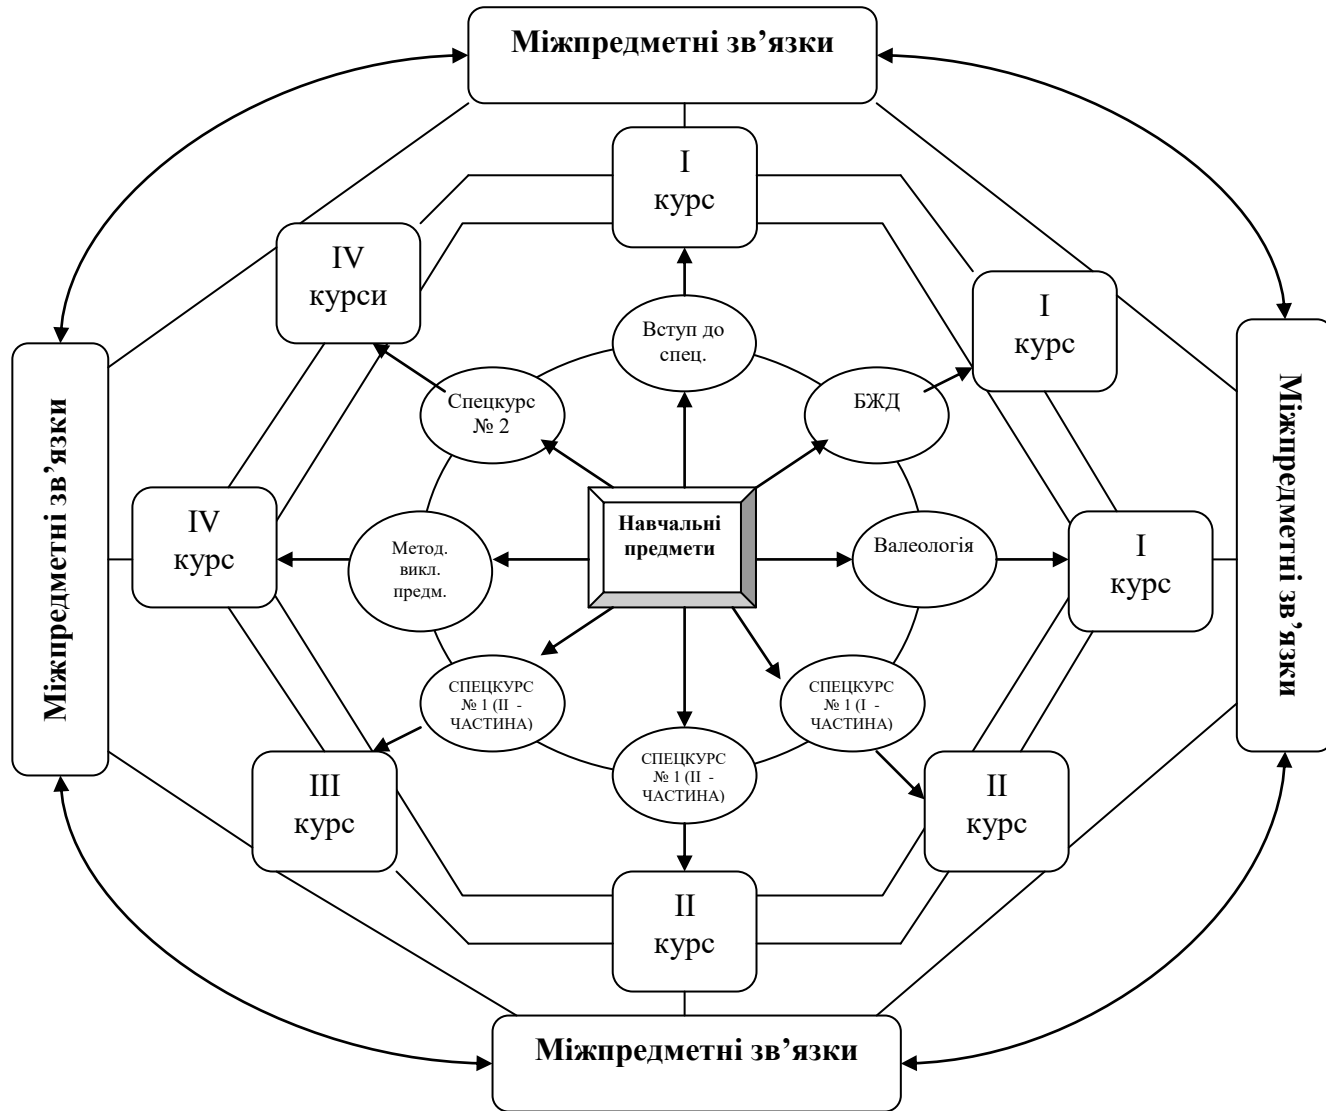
Міжпредметні зв’язки

I курс

IV курси

I курс

Вступ до спец.

Міжпредметні зв’язки

Міжпредметні зв’язки

Спецкурс № 2

БЖД

Навчальні предмети

IV курс

Метод. викл. предм.

Валеологія

I курс

СПЕЦКУРС № 1 (II - ЧАСТИНА)

СПЕЦКУРС № 1 (I - ЧАСТИНА)

СПЕЦКУРС № 1 (II - ЧАСТИНА)

III курс

II курс

II курс

Міжпредметні зв’язки